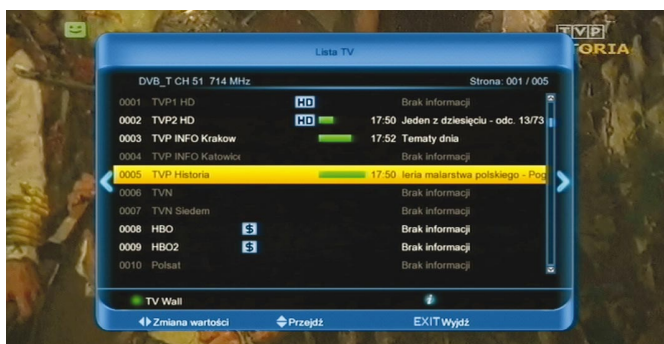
TVP
TORIA

Lista TV

DVB_T CH 51 714 MHz
Strona: 001 / 005

| | | | | |
|---|---|---|---|---|
| 0001 | TVP1 HD | HD | | Brak informacji |
| 0002 | TVP2 HD | HD | 17:50 | Jeden z dziesięciu - odc. 13/73 |
| 0003 | TVP INFO Krakow | | 17:52 | Tematy dnia |
| 0004 | TVP INFO Katowic | | | Brak informacji |
| 0005 | TVP Historia | | 17:50 | leria malarstwa polskiego - Pog |
| 0006 | TVN | | | Brak informacji |
| 0007 | TVN Siedem | | | Brak informacji |
| 0008 | HBO | $ | | Brak informacji |
| 0009 | HBO2 | $ | | Brak informacji |
| 0010 | Polsat | | | Brak informacji |

TV Wall

Zmiana wartości
Przejdź
EXIT Wyjdź